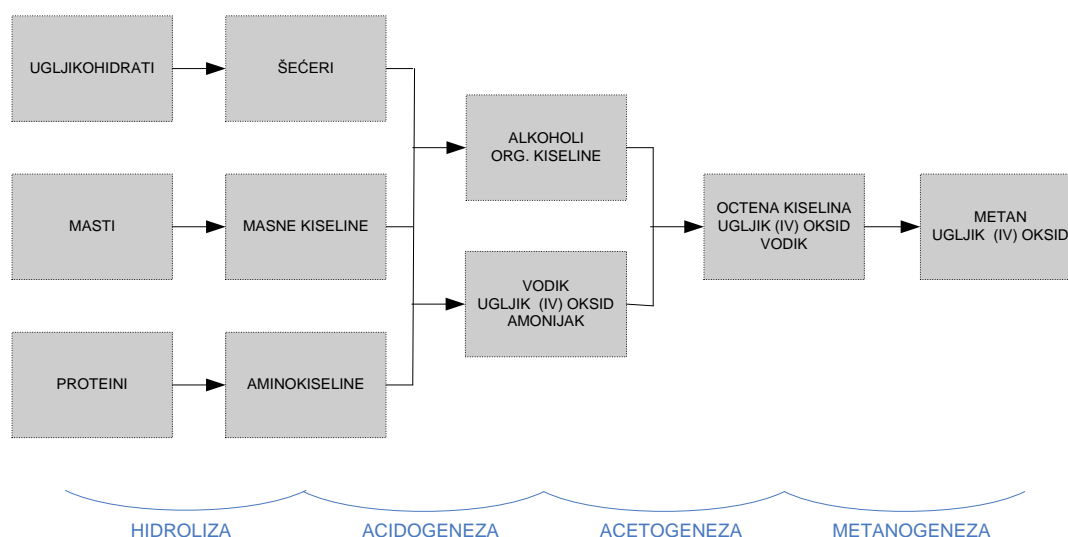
UGLJIKOHIDRATI

ŠEĆERI

MASTI

MASNE KISELINE

PROTEINI

AMINOKISELINE

ALKOHOLI
ORG. KISELINE

VODIK
UGLJIK (IV) OKSID
AMONIJAK

OCTENA KISELINA
UGLJIK (IV) OKSID
VODIK

METAN
UGLJIK (IV) OKSID

HIDROLIZA

ACIDOGENEZA

ACETOGENEZA

METANOGENEZA